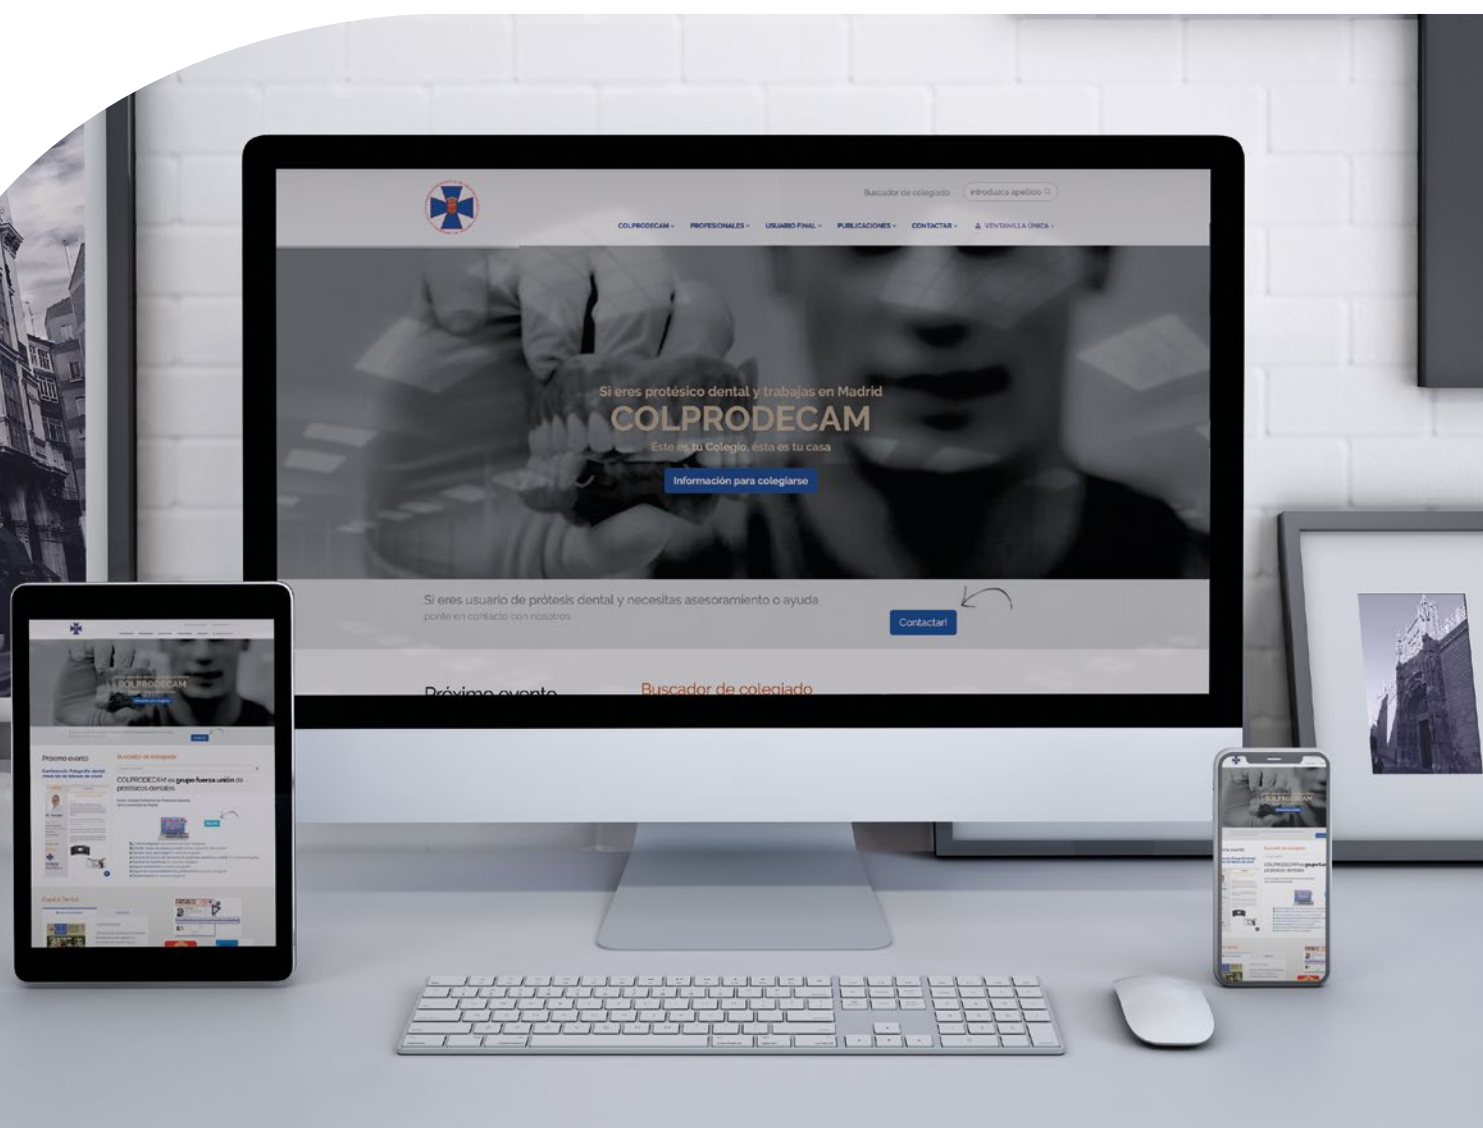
Buscador de colegiado

introduzca apellido

COLPRODECAM · PROFESIONALES · USUARIO FINAL · PUBLICACIONES · CONTACTAR · VENTANILLA ÚNICA

Si eres protésico dental y trabajas en Madrid

COLPRODECAM

Este es tu Colegio, ésta es tu casa

Información para colegiarse

Si eres usuario de prótesis dental y necesitas asesoramiento o ayuda
ponte en contacto con nosotros

Contactar!

Próximo evento

Buscador de colegiado

COLPRODECAM

Próximo evento

Buscador de colegiado

COLPRODECAM es grupo fuerza unión de protésicos dentales.

COLPRODECAM

COLPRODECAM es grupo fuerza unión de protésicos dentales.